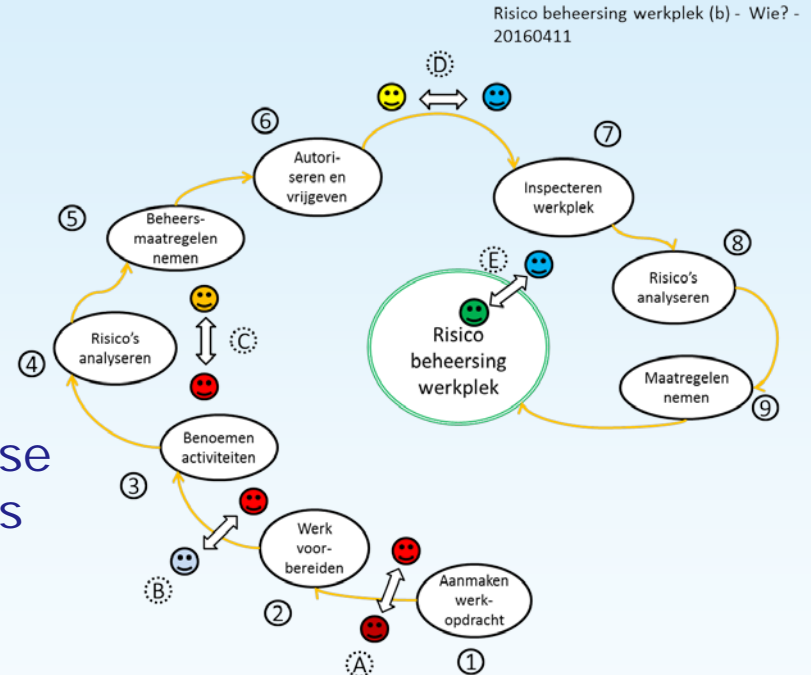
Risico beheersing werkplek (b) - Wie? - 20160411

D

6

Autoriseren en vrijgeven

7

Inspecteren werkplek

5

Beheersmaatregelen nemen

E

8

Risico's analyseren

C

Risico beheersing werkplek

4

Risico's analyseren

Maatregelen nemen

9

se

s

Benoemen activiteiten

3

Werk voorbereiden

B

2

Aanmaken werkopdracht

A

1